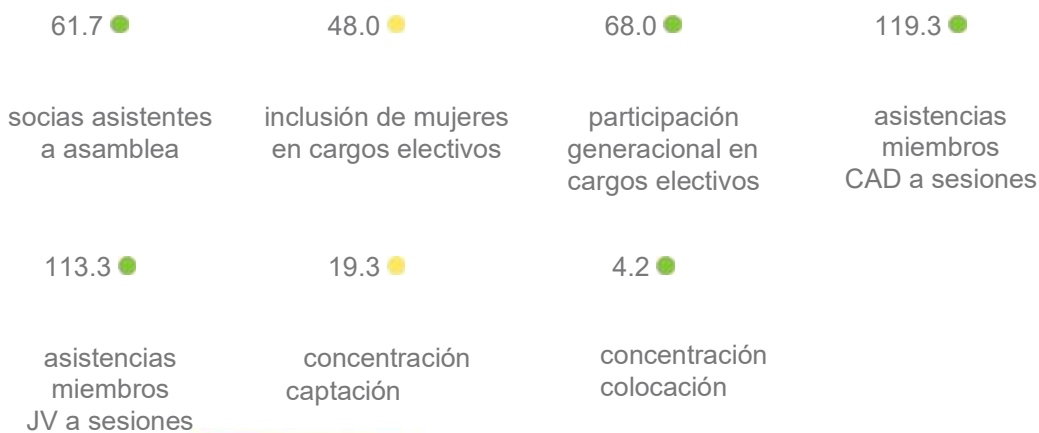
61.7

socias asistentes a asamblea

48.0

inclusión de mujeres en cargos electivos

68.0

participación generacional en cargos electivos

119.3

asistencias miembros CAD a sesiones

113.3

asistencias miembros JV a sesiones

19.3

concentración captación

4.2

concentración colocación